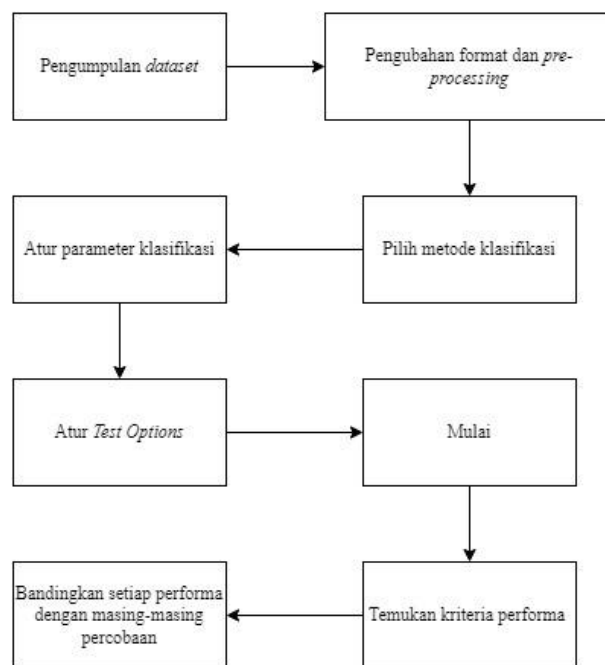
Pengumpulan dataset

Pengubahan format dan pre-processing

Pilih metode klasifikasi

Atur parameter klasifikasi

Atur Test Options

Mulai

Temukan kriteria performa

Bandingkan setiap performa dengan masing-masing percobaan